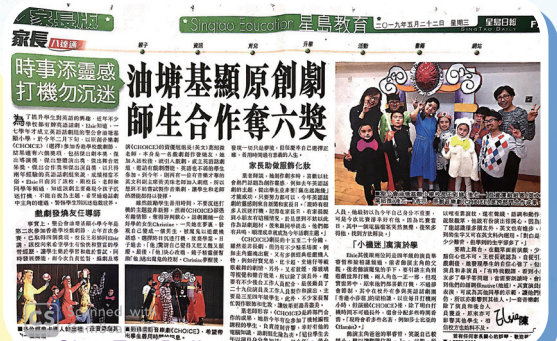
家長心聲

Sing Tao Education 星島教育 二〇一九年五月二十三日 星期三 星島日報 SING TAO DAILY

家長 八達通

時事添靈感 打機勿沉迷

油塘基顯原創劇 師生合作奪六獎

劇創發揚友仁導師

家長助發掘學生潛能

家長協助搜羅化妝

「小機迷」寓演於樂

Elvis 陳

Scanned with CamScanner

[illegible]